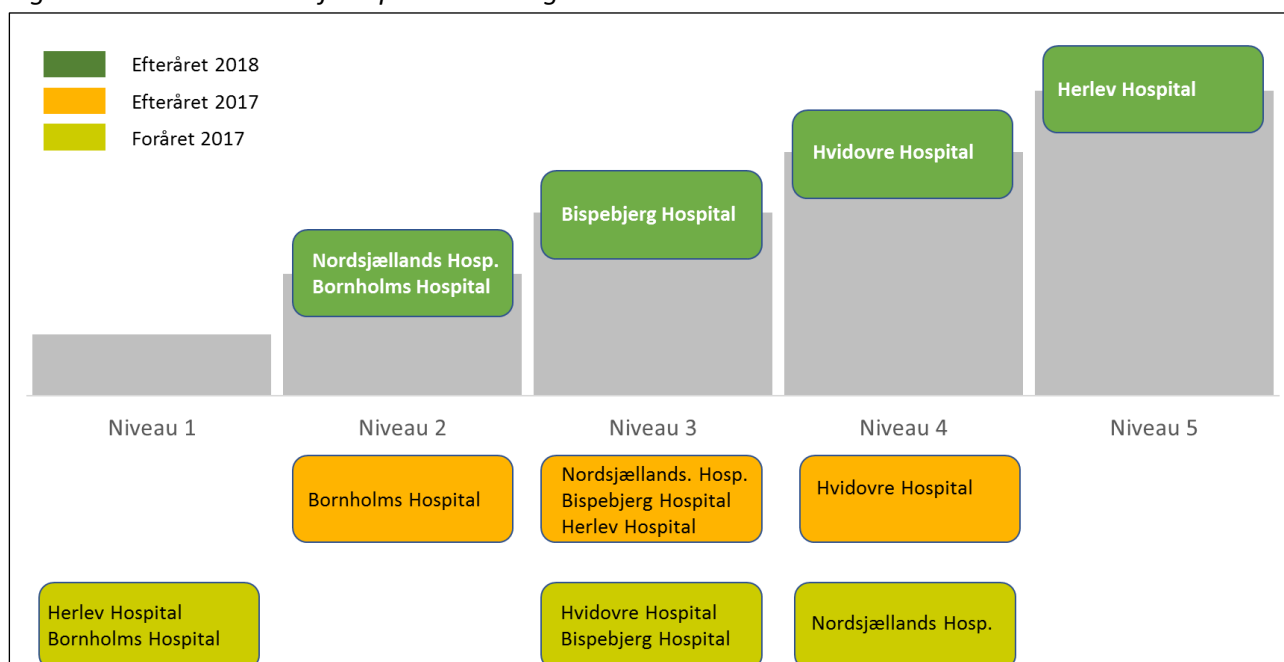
Efteråret 2018
Efteråret 2017
Foråret 2017

Herlev Hospital

Hvidovre Hospital

Bispebjerg Hospital

Nordsjællands Hosp.
Bornholms Hospital

Niveau 1
Niveau 2
Niveau 3
Niveau 4
Niveau 5

Bornholms Hospital

Nordsjællands. Hosp.
Bispebjerg Hospital
Herlev Hospital

Hvidovre Hospital

Herlev Hospital
Bornholms Hospital

Hvidovre Hospital
Bispebjerg Hospital

Nordsjællands Hosp.